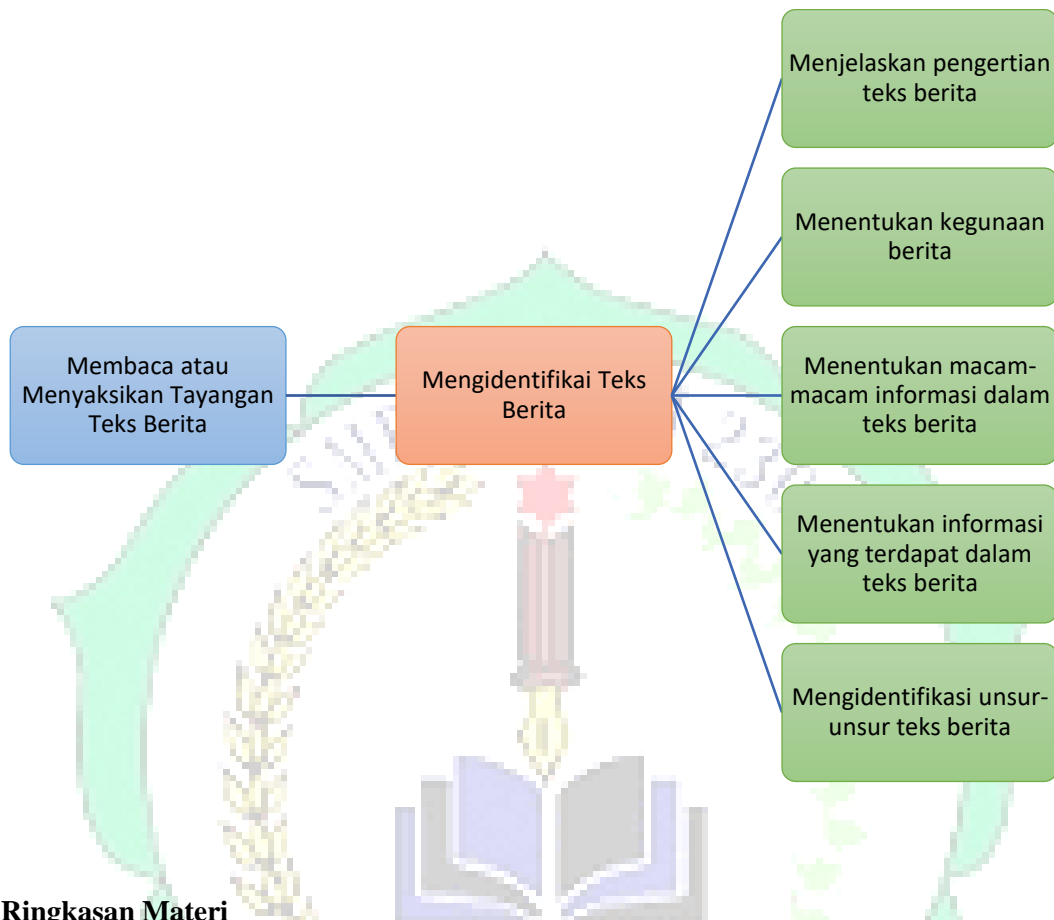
Membaca atau Menyaksikan Tayangan Teks Berita

Mengidentifikai Teks Berita

Menjelaskan pengertian teks berita

Menentukan kegunaan berita

Menentukan macam-macam informasi dalam teks berita

Menentukan informasi yang terdapat dalam teks berita

Mengidentifikasi unsur-unsur teks berita

Ringkasan Materi